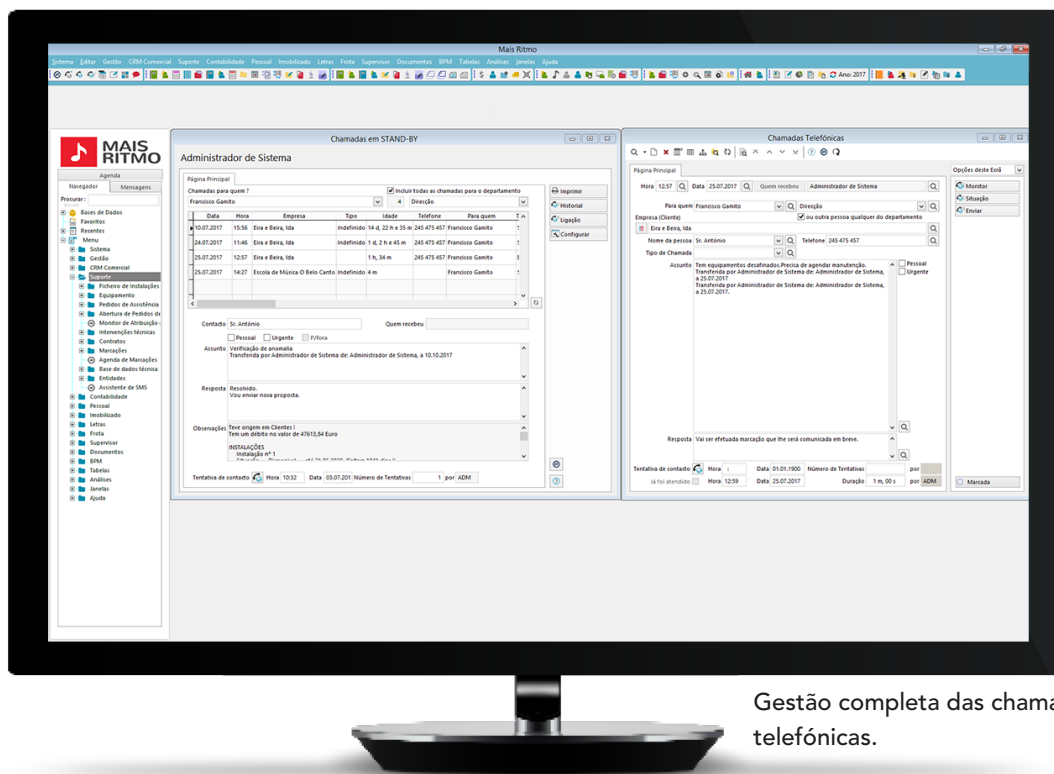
Mais Ritmo

Sistema Editar Gestão CRM Comercial Suporte Contabilidade Pessoal Imobilizado Letras Frota Supervisor Documentos BPM Tabelas Análises Janelas Ajuda

Ano: 2017

MAIS RITMO

Agenda

Navegador Mensagens

Procurar:

Bases de Dados
Favoritos
Recentes
Menu
Sistema
Gestão
CRM Comercial
Suporte
Ficheiro de Instalações
Equipamento
Pedidos de Assistência
Abertura de Pedidos de
Monitor de Atribuição
Intervenções técnicas
Contratos
Marcações
Agenda de Marcações
Base de dados técnica
Entidades
Assistente de SMS
Contabilidade
Pessoal
Imobilizado
Letras
Frota
Supervisor
Documentos
BPM
Tabelas
Análises
Janelas
Ajuda

Chamadas em STAND-BY

Administrador de Sistema

Página Principal

Chamadas para quem ?

Incluir todas as chamadas para o departamento

Francisco Gamito 4 Direcção

| Data | Hora | Empresa | Tipo | Idade | Telefone | Para quem |
|---|---|---|---|---|---|---|
| 10.07.2017 | 15:56 | Eira e Beira, lda | Indefinido | 14 d, 22 h e 35 m | 245 475 457 | Francisco Gamito |
| 24.07.2017 | 11:46 | Eira e Beira, lda | Indefinido | 1 d, 2 h e 45 m | 245 475 457 | Francisco Gamito |
| 25.07.2017 | 12:57 | Eira e Beira, lda | | 1 h, 34 m | 245 475 457 | Francisco Gamito |
| 25.07.2017 | 14:27 | Escola de Música O Belo Canto | Indefinido | 4 m | | Francisco Gamito |

Imprimir
Historial
Ligação
Configurar

Contacto Sr. António Quem recebeu

Pessoal Urgente P/Hora

Assunto Verificação de anomalia
Transferida por Administrador de Sistema de: Administrador de Sistema, a 10.10.2017

Resposta Resolvido.
Vou enviar nova proposta.

Observações Teve origem em Clientes !
Tem um débito no valor de 47613,84 Euro
INSTALAÇÕES
Instalação nº 1

Tentativa de contacto Hora 10:32 Data 03.07.201 Número de Tentativas 1 por ADM

Chamadas Telefónicas

Página Principal

Hora 12:57 Data 25.07.2017 Quem recebeu Administrador de Sistema

Para quem Francisco Gamito Direcção

Empresa (Cliente) ou outra pessoa qualquer do departamento

Eira e Beira, lda

Nome da pessoa Sr. António Telefone 245 475 457

Tipo de Chamada

Assunto Tem equipamentos desafinados.Precisa de agendar manutenção.
Transferida por Administrador de Sistema de: Administrador de Sistema, a 25.07.2017
Transferida por Administrador de Sistema de: Administrador de Sistema, a 25.07.2017.

Pessoal
Urgente

Resposta Vai ser efetuada marcação que lhe será comunicada em breve.

Tentativa de contacto Hora 1 Data 01.01.1900 Número de Tentativas por

Já foi atendido Hora 12:59 Data 25.07.2017 Duração 1 m, 00 s por ADM

Opções deste Ecrã

Monitor
Situação
Enviar

Marcada

Gestão completa das chama
telefónicas.